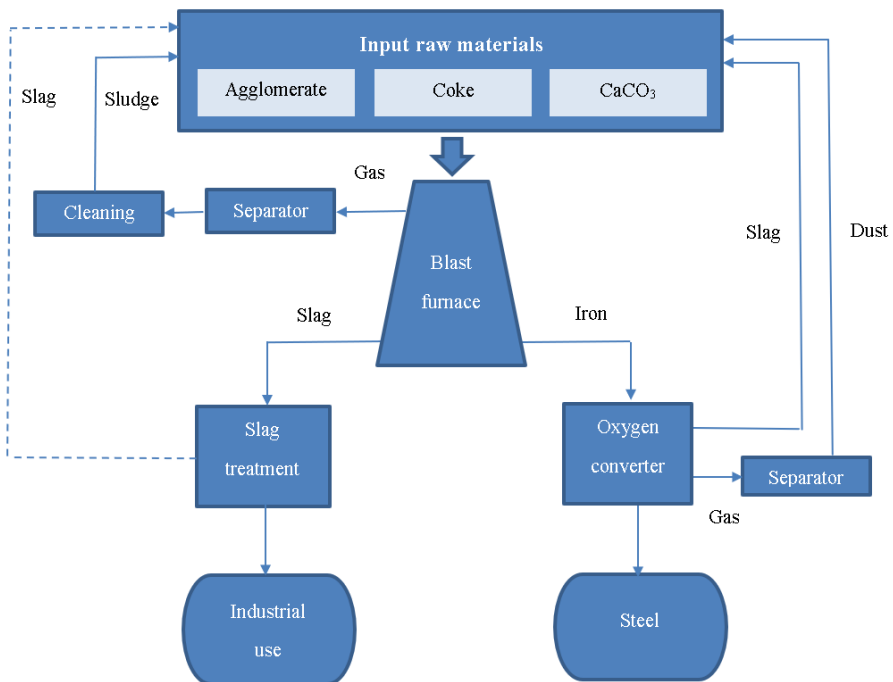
Input raw materials

Agglomerate

Coke

$CaCO_3$

Slag

Sludge

Gas

Cleaning

Separator

Blast furnace

Slag

Dust

Slag

Iron

Slag treatment

Oxygen converter

Separator

Gas

Industrial use

Steel